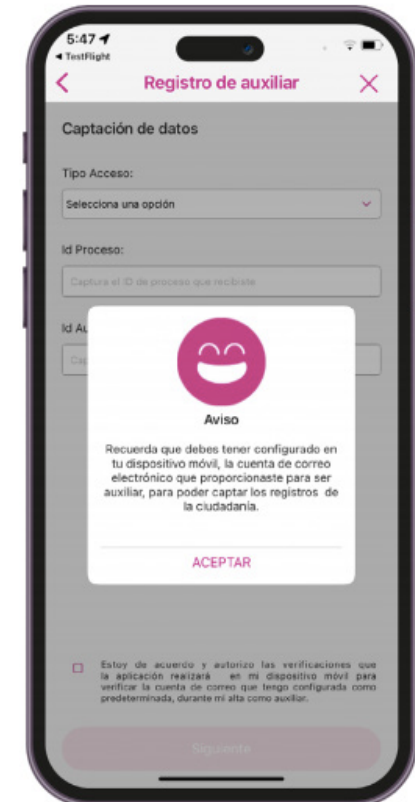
5:47
◂ TestFlight

<
Registro de auxiliar
X

Captación de datos

Tipo Acceso:

Selecciona una opción

Id Proceso:

Captura el ID de proceso que recibiste

Id Au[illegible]

Cap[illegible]

Aviso

Recuerda que debes tener configurado en tu dispositivo móvil, la cuenta de correo electrónico que proporcionaste para ser auxiliar, para poder captar los registros de la ciudadanía.

ACEPTAR

Estoy de acuerdo y autorizo las verificaciones que la aplicación realizará en mi dispositivo móvil para verificar la cuenta de correo que tengo configurada como predeterminada, durante mi alta como auxiliar.

Siguiente